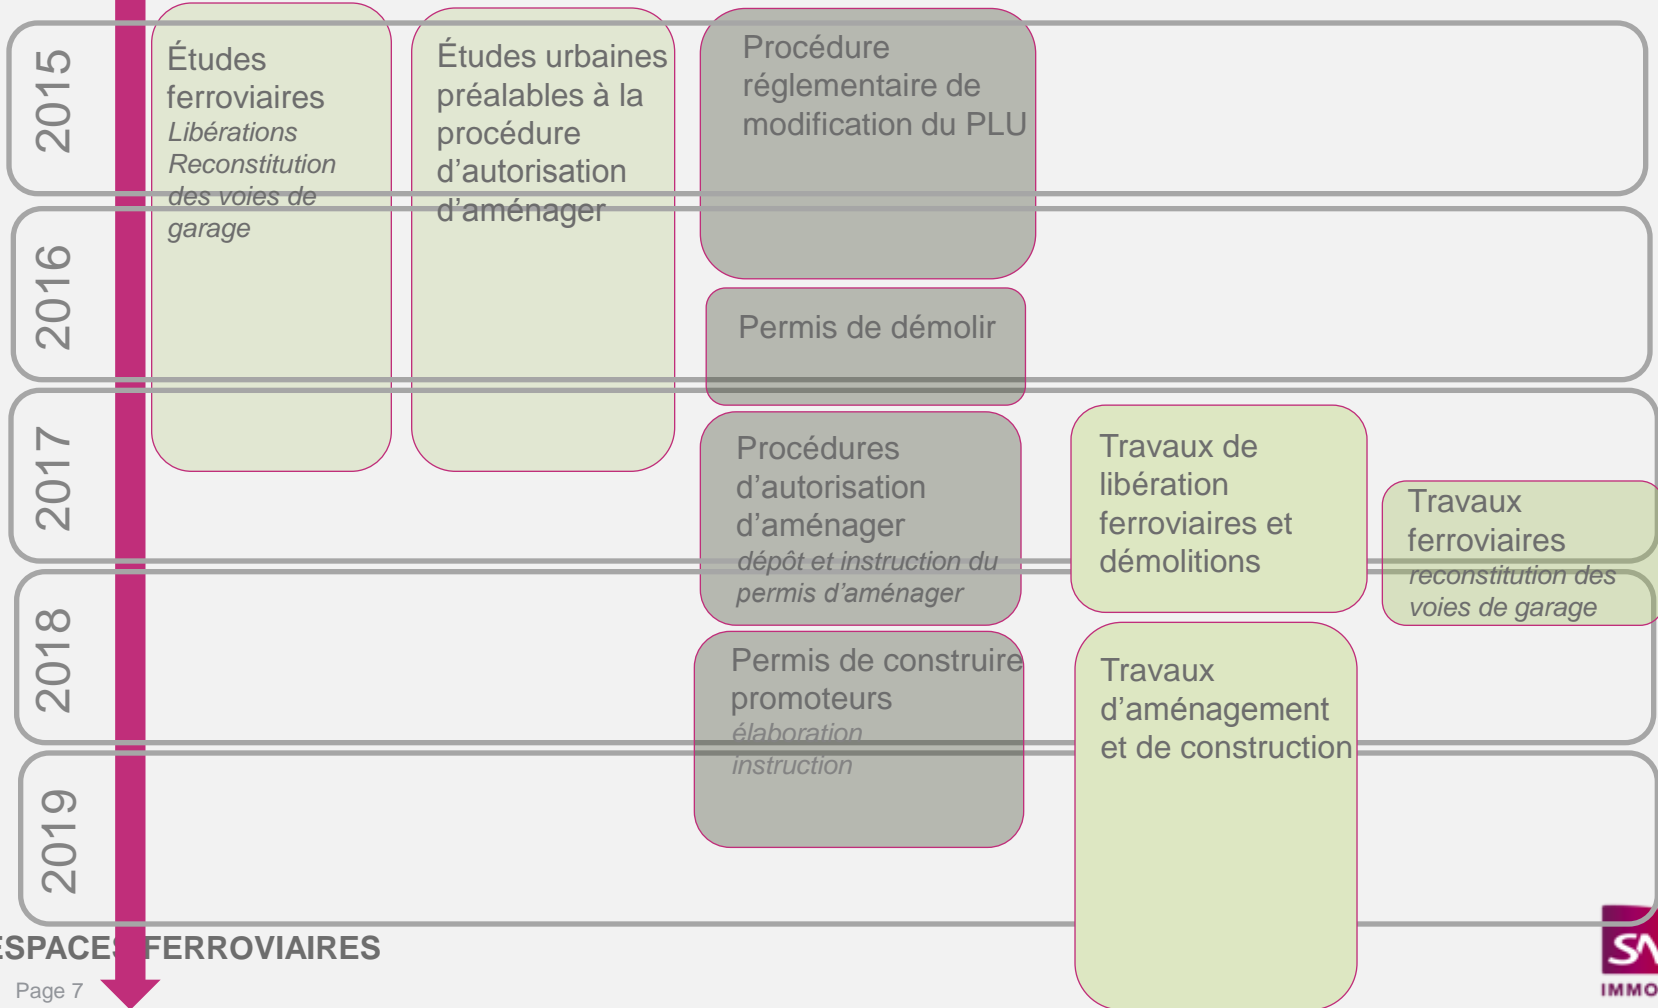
2015

2016

2017

2018

2019

Études ferroviaires
*Libérations Reconstitution des voies de garage*

Études urbaines préalables à la procédure d'autorisation d'aménager

Procédure réglementaire de modification du PLU

Permis de démolir

Procédures d'autorisation d'aménager
*dépôt et instruction du permis d'aménager*

Travaux de libération ferroviaires et démolitions

Travaux ferroviaires
*reconstitution des voies de garage*

Permis de construire promoteurs
*élaboration instruction*

Travaux d'aménagement et de construction

ESPACES FERROVIAIRES

Page 7

SN IMMO